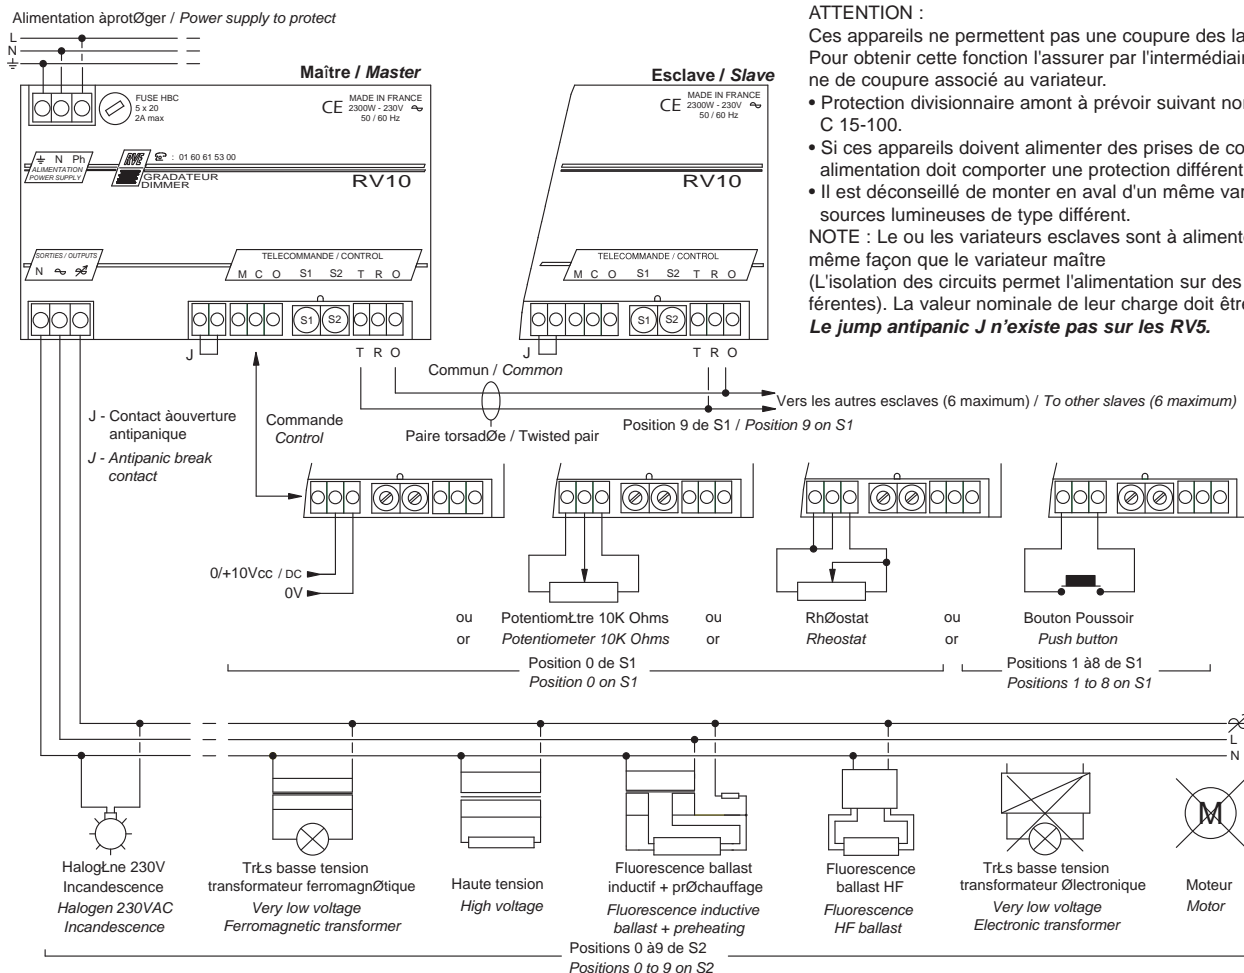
Alimentation àprotØger / *Power supply to protect*

L
N
⏚

FUSE HBC
5 x 20
2A max

Maître / *Master*

CE MADE IN FRANCE
2300W - 230V ~
50 / 60 Hz

⏚ N Ph
ALIMENTATION
POWER SUPPLY

☎ : 01 60 61 53 00
GRADATEUR
DIMMER

RV10

SORTIES / OUTPUTS
N ~

TELECOMMANDE / CONTROL
M C O S1 S2 T R O

S1 S2

J

Esclave / *Slave*

CE MADE IN FRANCE
2300W - 230V ~
50 / 60 Hz

RV10

TELECOMMANDE / CONTROL
M C O S1 S2 T R O

S1 S2

J

T R O

T R O

ATTENTION :

Ces appareils ne permettent pas une coupure des la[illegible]
Pour obtenir cette fonction l'assurer par l'intermédiair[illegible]
ne de coupure associé au variateur.

• Protection divisionnaire amont à prévoir suivant no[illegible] C 15-100.

• Si ces appareils doivent alimenter des prises de co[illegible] alimentation doit comporter une protection différent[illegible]

• Il est déconseillé de monter en aval d'un même var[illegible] sources lumineuses de type différent.

NOTE : Le ou les variateurs esclaves sont à aliment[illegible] même façon que le variateur maître
(L'isolation des circuits permet l'alimentation sur des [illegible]férentes). La valeur nominale de leur charge doit êtr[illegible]

*Le jump antipanic J n'existe pas sur les RV5.*

Commun / *Common*

Vers les autres esclaves (6 maximum) / *To other slaves (6 maximum)*

J - Contact àouverture antipanique
*J - Antipanic break contact*

Commande
*Control*

Paire torsadØe / Twisted pair

Position 9 de S1 / *Position 9 on S1*

0/+10Vcc / DC
0V

ou
or

PotentiomŁtre 10K Ohms
*Potentiometer 10K Ohms*

ou
or

RhØostat
*Rheostat*

ou
or

Bouton Poussoir
*Push button*

Position 0 de S1
*Position 0 on S1*

Positions 1 à8 de S1
*Positions 1 to 8 on S1*

L
N

HalogŁne 230V
Incandescence
*Halogen 230VAC*
*Incandescence*

TrŁs basse tension
transformateur ferromagnØtique
*Very low voltage*
*Ferromagnetic transformer*

Haute tension
*High voltage*

Fluorescence ballast
inductif + prØchauffage
*Fluorescence inductive*
*ballast + preheating*

Fluorescence
ballast HF
*Fluorescence*
*HF ballast*

TrŁs basse tension
transformateur Ølectronique
*Very low voltage*
*Electronic transformer*

M

Moteur
*Motor*

Positions 0 à9 de S2
*Positions 0 to 9 on S2*